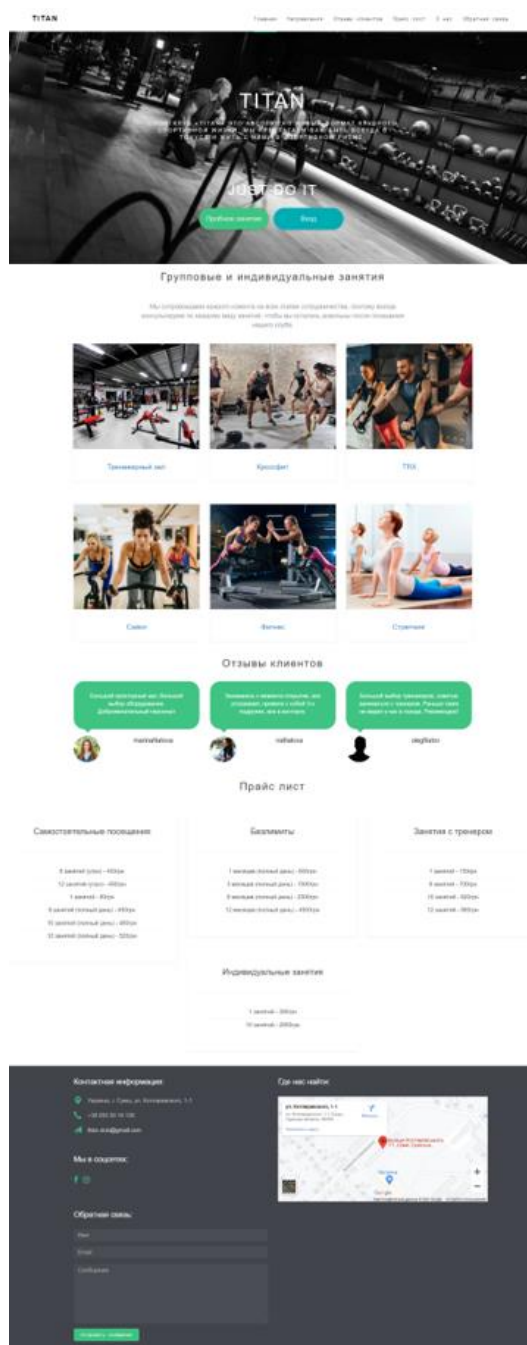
TITAN

Главная Направления Отзывы клиентов Прайс лист О нас Обратная связь

TITAN

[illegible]

JUST DO IT

Пробное занятие Вход

Групповые и индивидуальные занятия

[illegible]

Тренажерный зал

Кроссфит

TRX

Сайкл

Фитнес

Стретчинг

Отзывы клиентов

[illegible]

marinafatova

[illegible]

nathalova

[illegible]

olegfilatov

Прайс лист

Самостоятельные посещения

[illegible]

Безлимиты

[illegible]

Занятия с тренером

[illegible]

Индивидуальные занятия

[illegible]

Контактная информация:

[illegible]

Мы в соцсетях:

Обратная связь

Имя

Email

Сообщение

Отправить сообщение

Где нас найти:

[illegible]